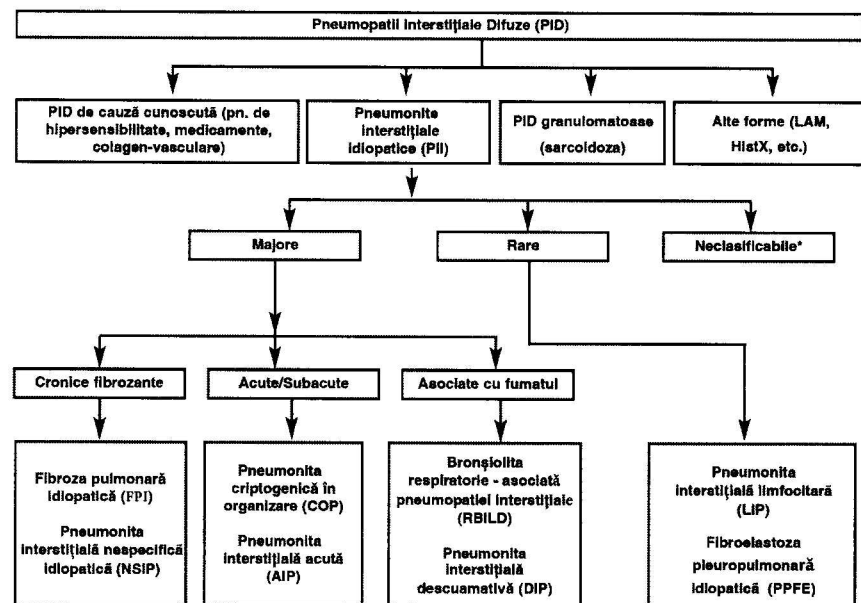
Pneumopatii interstițiale Difuze (PID)

PID de cauză cunoscută (pn. de hipersensibilitate, medicamente, colagen-vasculare)

Pneumonite interstițiale idiopatice (PII)

PID granulomatoase (sarcoidoza)

Alte forme (LAM, HistX, etc.)

Majore

Rare

Neclasificabile*

Cronice fibrozante

Acute/Subacute

Asociate cu fumatul

Fibroza pulmonară idiopatică (FPI)

Pneumonita interstițială nespecifică idiopatică (NSIP)

Pneumonita criptogenică în organizare (COP)

Pneumonita interstițială acută (AIP)

Bronșiolita respiratorie - asociată pneumopatiei interstițiale (RBILD)

Pneumonita interstițială descuamativă (DIP)

Pneumonita interstițială limfocitară (LIP)

Fibroelastoza pleuropulmonară idiopatică (PPFE)